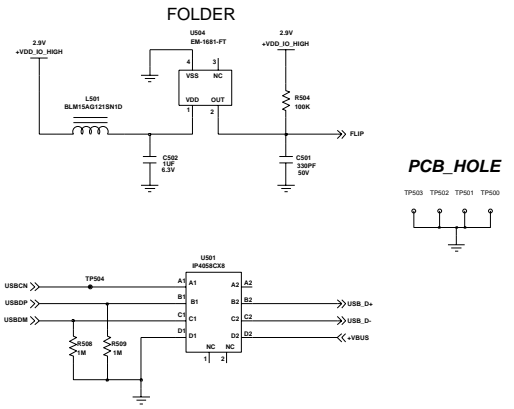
FOLDER

2.9V
+VDD_IO_HIGH

U504
EM-1681-FT

4 VSS
3 NC
1 VDD
2 OUT

2.9V
+VDD_IO_HIGH

R504
100K

L501
BLM15AG121SN1D

C502
1UF
6.3V

C501
330PF
50V

FLIP

PCB_HOLE

TP503 TP502 TP501 TP500

U501
IP4058CX8

USBCN
TP504
USBDP
USBDM

A1 A1
B1 B1
C1 C1
D1 D1

A2 A2
B2 B2
C2 C2
D2 D2

NC NC
1 2

USB_D+
USB_D-
+VBUS

R508
1M
R509
1M